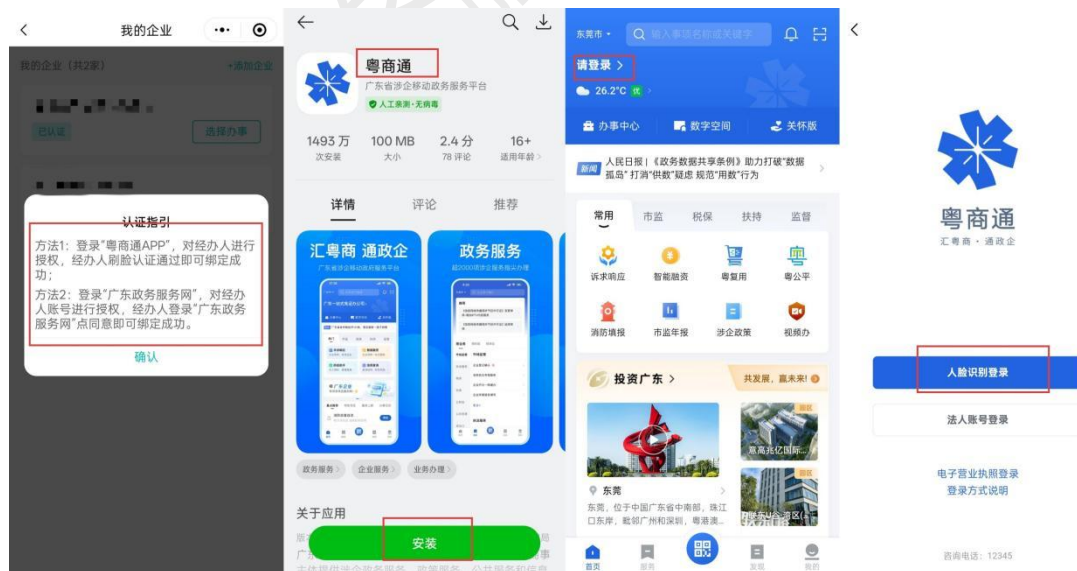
我的企业

我的企业（共2家）

+添加企业

已认证

选择办事

认证指引

方法1：登录"粤商通APP"，对经办人进行授权，经办人刷脸认证通过即可绑定成功；

方法2：登录"广东政务服务网"，对经办人账号进行授权，经办人登录"广东政务服务网"点同意即可绑定成功。

确认

粤商通

广东省涉企移动政务服务平台

人工亲测 · 无病毒

| 1493 万 | 100 MB | 2.4 分 | 16+ |
|---|---|---|---|
| 次安装 | 大小 | 78 评论 | 适用年龄 |

详情　评论　推荐

汇粤商 通政企

广东省涉企移动政务服务平台

政务服务

超2000项涉企服务掌上办理

政务服务　企业服务　业务办理

关于应用

安装

东莞市

输入事项名称或关键字

请登录 >

26.2°C 优

办事中心　数字空间　关怀版

新闻 人民日报|《政务数据共享条例》助力打破"数据孤岛" 打消"供数"疑虑 规范"用数"行为

常用　市监　税保　扶持　监督

诉求响应　智能融资　粤复用　粤公平

消防填报　市监年报　涉企政策　视频办

投资广东 >

共发展，赢未来！

东莞

东莞，位于中国广东省中南部，珠江口东岸，毗邻广州和深圳，粤港澳...

首页　服务　发现　我的

粤商通

汇粤商 · 通政企

人脸识别登录

法人账号登录

电子营业执照登录

登录方式说明

咨询电话：12345